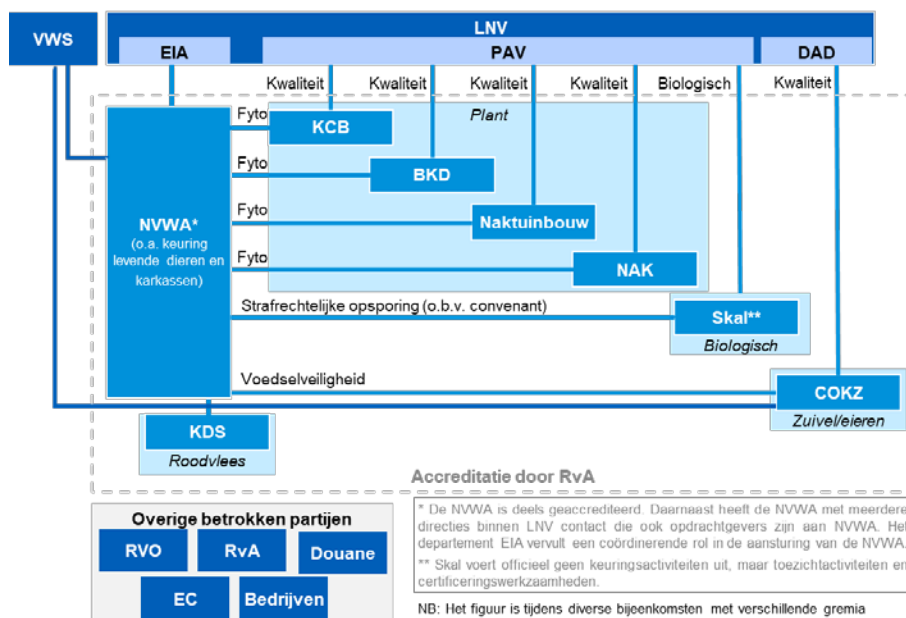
VWS

LNV

EIA

PAV

DAD

Kwaliteit

Kwaliteit

Kwaliteit

Kwaliteit

Biologisch

Kwaliteit

Fyto

KCB

Plant

Fyto

BKD

Fyto

Naktuinbouw

Fyto

NAK

NVWA*
(o.a. keuring levende dieren en karkassen)

Strafrechtelijke opsporing (o.b.v. convenant)

Skal**

Biologisch

Voedselveiligheid

COKZ

Zuivel/eieren

KDS

Roodvlees

Accreditatie door RvA

Overige betrokken partijen

RVO

RvA

Douane

EC

Bedrijven

* De NVWA is deels geaccrediteerd. Daarnaast heeft de NVWA met meerdere directies binnen LNV contact die ook opdrachtgevers zijn aan NVWA. Het departement EIA vervult een coördinerende rol in de aansturing van de NVWA.

** Skal voert officieel geen keuringsactiviteiten uit, maar toezichtactiviteiten en certificeringswerkzaamheden.

NB: Het figuur is tijdens diverse bijeenkomsten met verschillende gremia